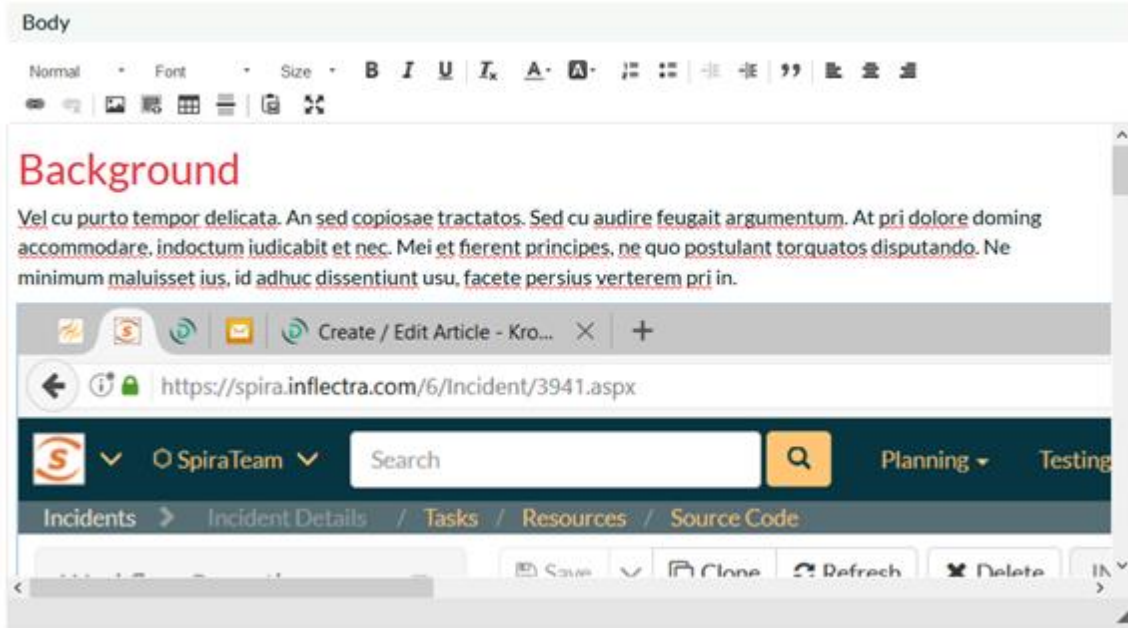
Body

Normal Font Size B I U $I_x$ A· 

Background

Vel cu purto tempor delicata. An sed copiosae tractatos. Sed cu audire feugait argumentum. At pri dolore doming accommodare, indoctum iudicabit et nec. Mei et fierent principes, ne quo postulant torquatos disputando. Ne minimum maluisset ius, id adhuc dissentiunt usu, facete persius verterem pri in.

Create / Edit Article - Kro... × +

https://spira.inflectra.com/6/Incident/3941.aspx

S SpiraTeam Search Planning Testing

Incidents > Incident Details / Tasks / Resources / Source Code

Save Clone Refresh Delete